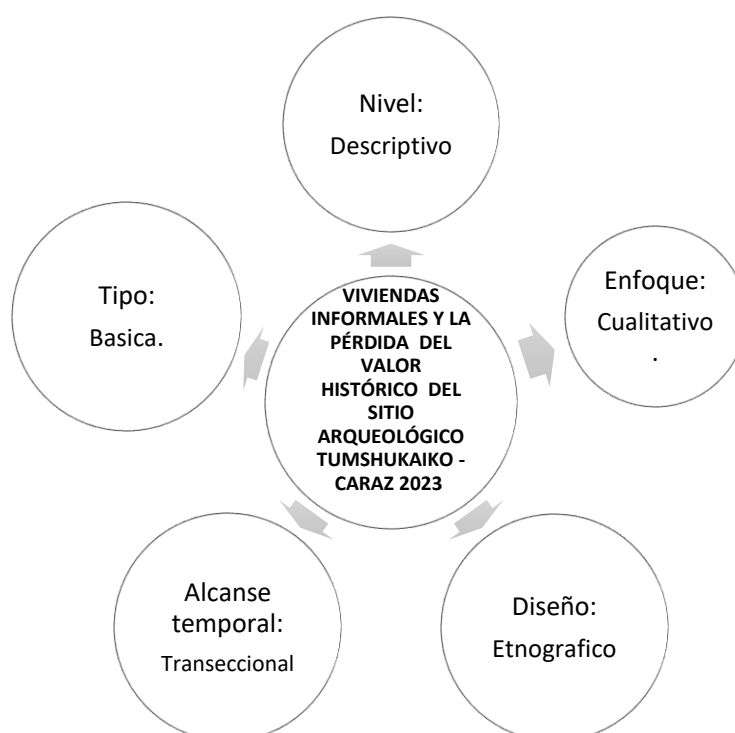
VIVIENDAS INFORMALES Y LA PÉRDIDA DEL VALOR HISTÓRICO DEL SITIO ARQUEOLÓGICO TUMSHUKAIKO - CARAZ 2023

Nivel:
Descriptivo

Enfoque:
Cualitativo
.

Diseño:
Etnografico

Alcanse temporal:
Transeccional

Tipo:
Basica.